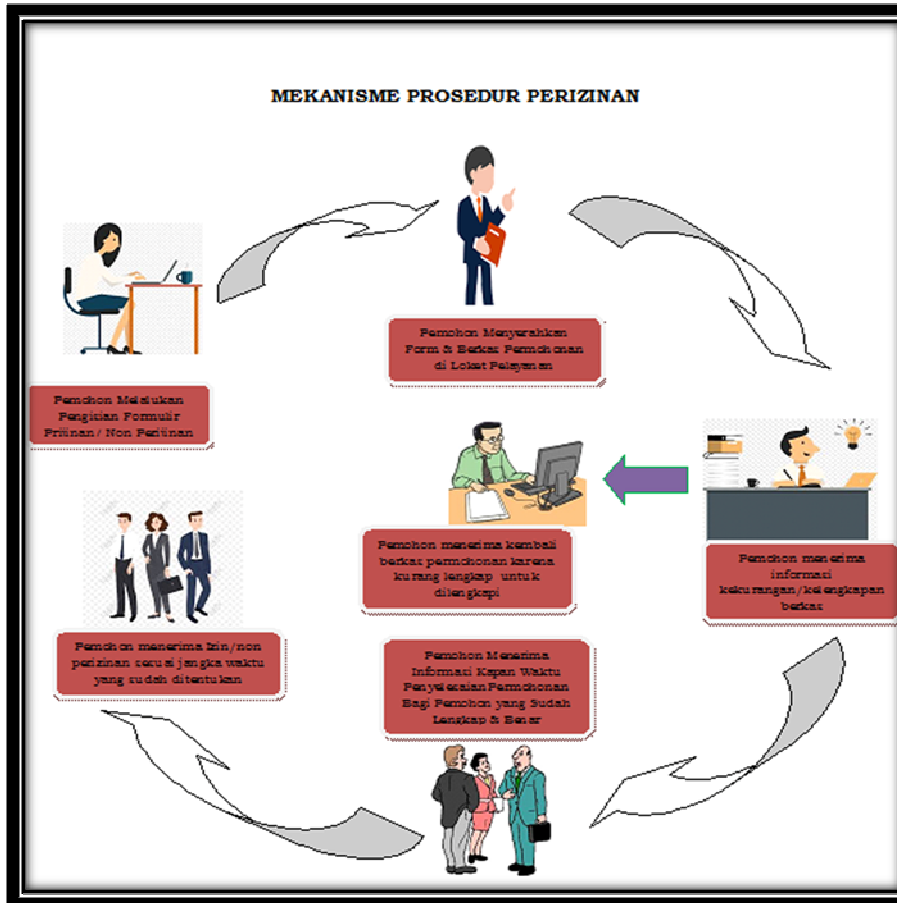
MEKANISME PROSEDUR PERIZINAN

Pemohon Menyerahkan Form & Berkas Permohonan di Loket Pelayanan

Pemohon Melakukan Pengisian Formulir Piriinan/ Non Periiinan

Pemohon menerima kembali berkas permohonan karena kurang lengkap untuk dilengkapi

Pemohon menerima informasi kekurangan/kelengkapan berkas

Pemohon menerima Izin/non perizinan sesuai jangka waktu yang sudah ditentukan

Pemohon Menerima Informasi Kapan Waktu Penyelesaian Permohonan Bagi Pemohon yang Sudah Lengkap & Benar